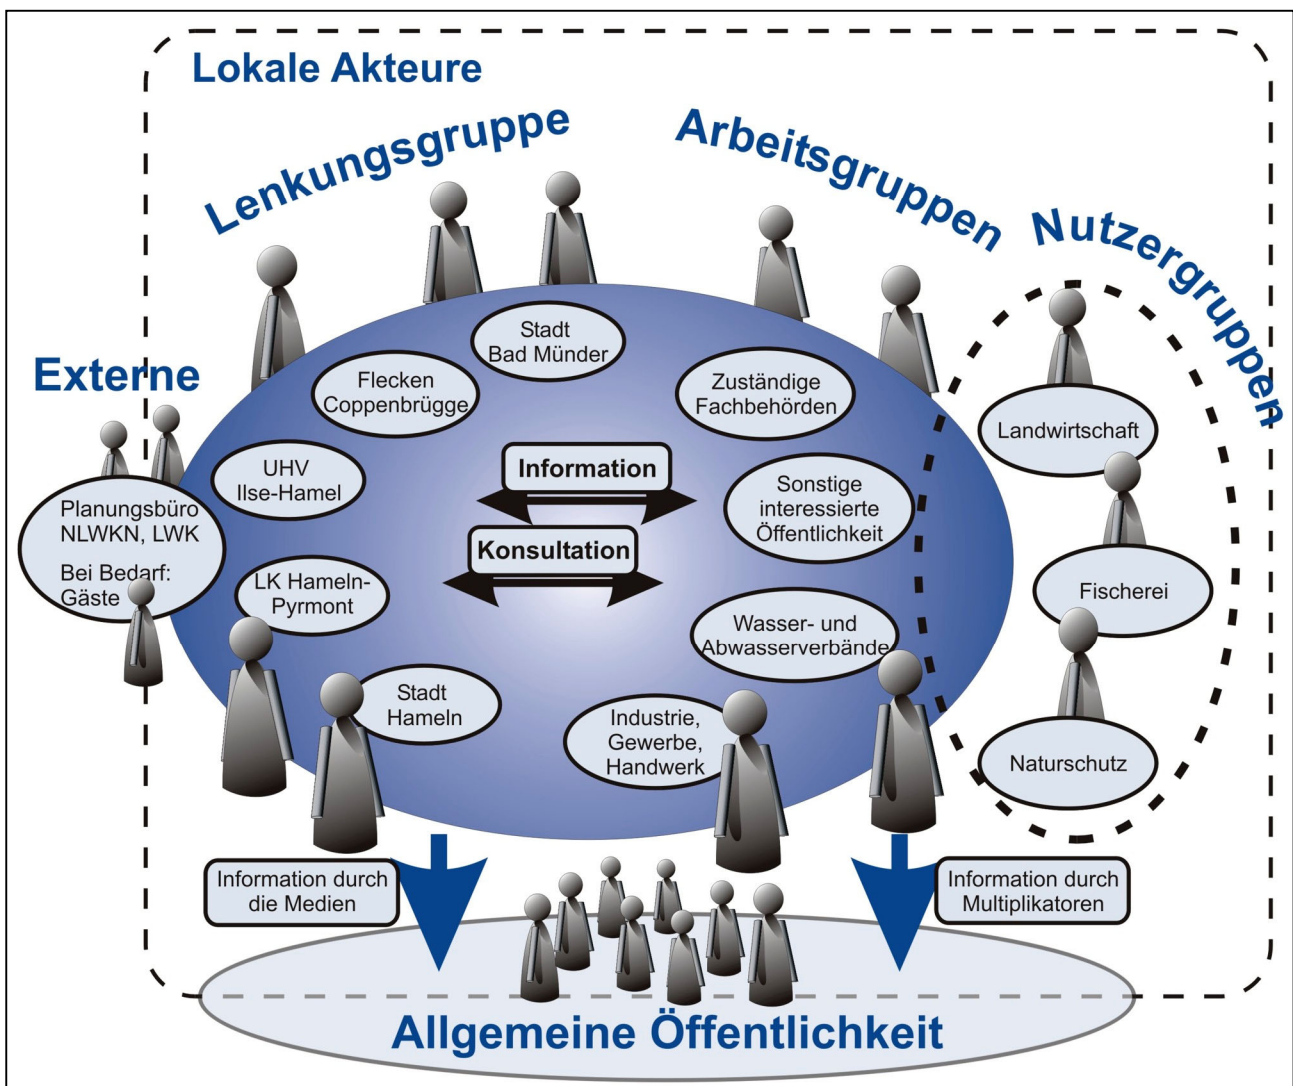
Lokale Akteure

Lenkungsgruppe

Arbeitsgruppen

Nutzergruppen

Externe

Stadt Bad Münder

Flecken Coppenbrügge

Zuständige Fachbehörden

Landwirtschaft

UHV Ilse-Hamel

Information

Sonstige interessierte Öffentlichkeit

Planungsbüro NLWKN, LWK

Bei Bedarf: Gäste

Konsultation

Fischerei

LK Hameln-Pyrmont

Wasser- und Abwasserverbände

Stadt Hameln

Industrie, Gewerbe, Handwerk

Naturschutz

Information durch die Medien

Information durch Multiplikatoren

Allgemeine Öffentlichkeit